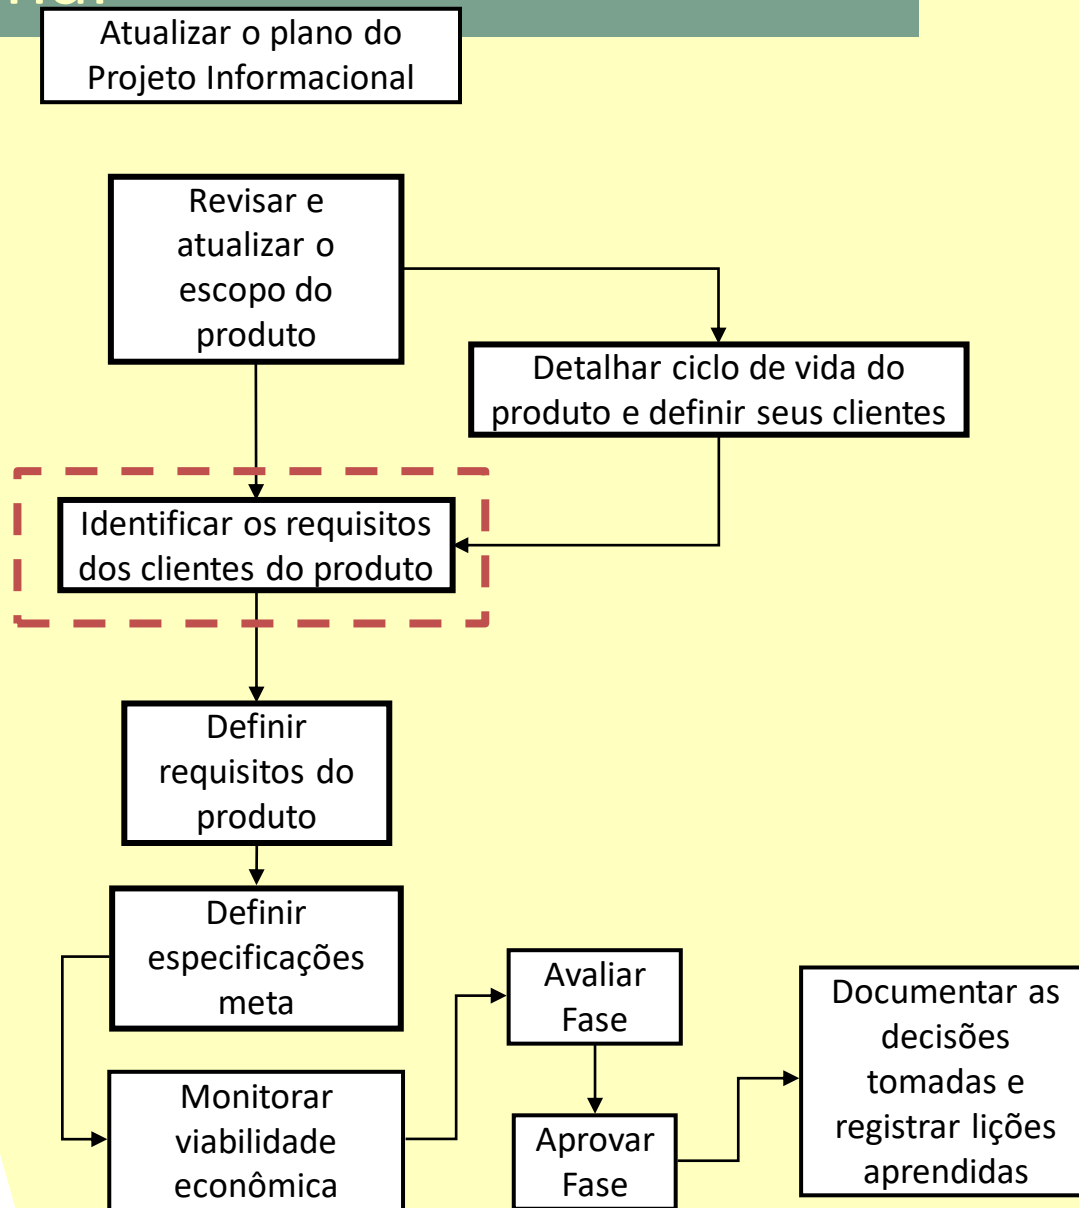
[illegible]

Atualizar o plano do Projeto Informacional

Revisar e atualizar o escopo do produto

Detalhar ciclo de vida do produto e definir seus clientes

Identificar os requisitos dos clientes do produto

Definir requisitos do produto

Definir especificações meta

Monitorar viabilidade econômica

Avaliar Fase

Aprovar Fase

Documentar as decisões tomadas e registrar lições aprendidas